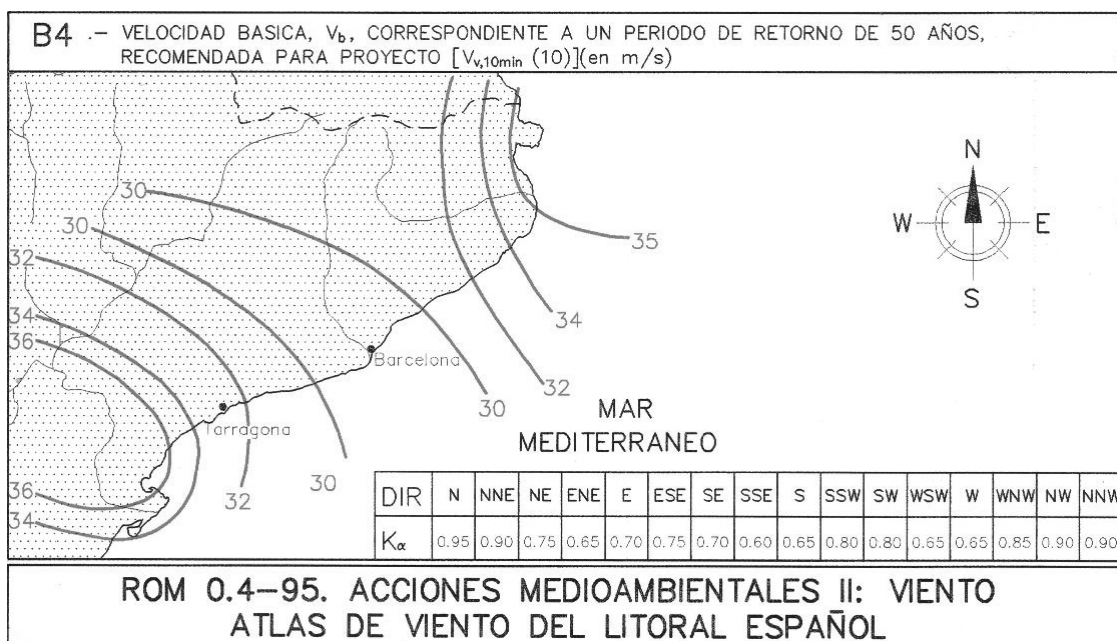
B4 .- VELOCIDAD BASICA, $V_b$, CORRESPONDIENTE A UN PERIODO DE RETORNO DE 50 AÑOS, RECOMENDADA PARA PROYECTO $[V_{v,10min}$ (10)](en m/s)

N
W
E
S

30
30
32
34
36
35
34
32
30
30
32
30
36
34

Barcelona
Tarragona

MAR
MEDITERRANEO

| DIR | N | NNE | NE | ENE | E | ESE | SE | SSE | S | SSW | SW | WSW | W | WNW | NW | NNW |
|---|---|---|---|---|---|---|---|---|---|---|---|---|---|---|---|---|
| $K_\alpha$ | 0.95 | 0.90 | 0.75 | 0.65 | 0.70 | 0.75 | 0.70 | 0.60 | 0.65 | 0.80 | 0.80 | 0.65 | 0.65 | 0.85 | 0.90 | 0.90 |

ROM 0.4–95. ACCIONES MEDIOAMBIENTALES II: VIENTO
ATLAS DE VIENTO DEL LITORAL ESPAÑOL